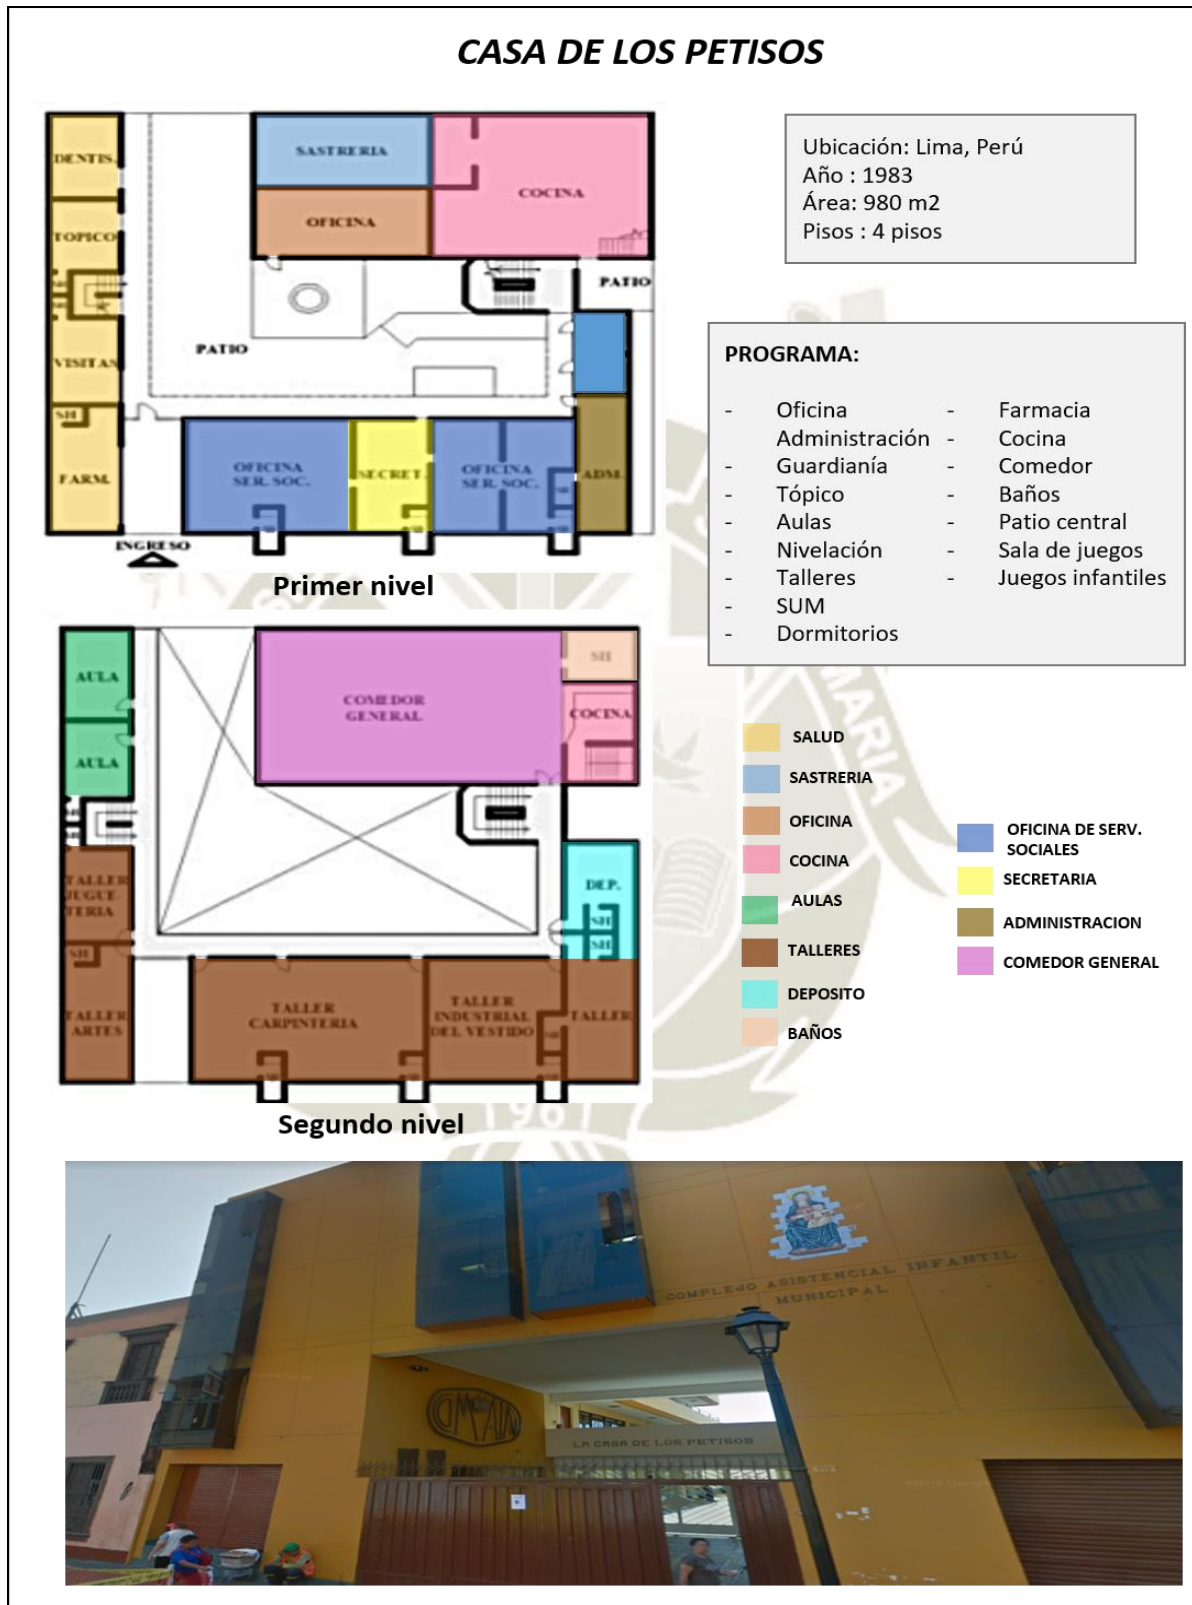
CASA DE LOS PETISOS

DENTIS.
TOPICO
VISITAS
SH
FARM.
SASTRERIA
OFICINA
COCINA
PATIO
PATIO
OFICINA SER. SOC.
SECRET.
OFICINA SER. SOC.
ADM.
INGRESO

Primer nivel

Ubicación: Lima, Perú
Año : 1983
Área: 980 m2
Pisos : 4 pisos

PROGRAMA:

- Oficina Administración
- Guardianía
- Tópico
- Aulas
- Nivelación
- Talleres
- SUM
- Dormitorios

- Farmacia
- Cocina
- Comedor
- Baños
- Patio central
- Sala de juegos
- Juegos infantiles

AULA
AULA
TALLER JUGUETERIA
SH
TALLER ARTES
COMEDOR GENERAL
SH
COCINA
DEP.
SH
SH
TALLER CARPINTERIA
TALLER INDUSTRIAL DEL VESTIDO
SH
TALLER

Segundo nivel

SALUD
SASTRERIA
OFICINA
COCINA
AULAS
TALLERES
DEPOSITO
BAÑOS

OFICINA DE SERV. SOCIALES
SECRETARIA
ADMINISTRACION
COMEDOR GENERAL

COMPLEJO ASISTENCIAL INFANTIL MUNICIPAL
CMAIM
LA CASA DE LOS PETISOS